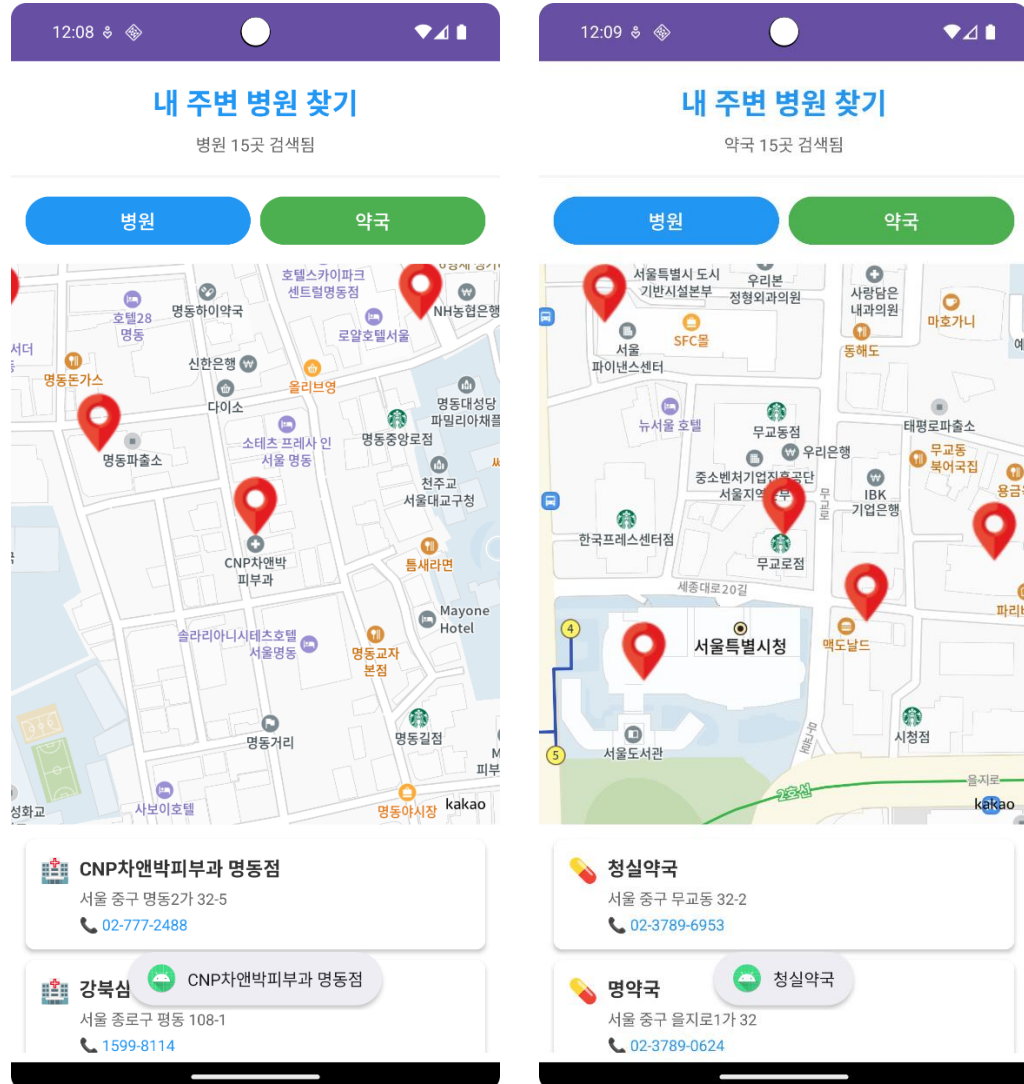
12:08

내 주변 병원 찾기

병원 15곳 검색됨

병원

약국

호텔스카이파크 센트럴명동점

NH농협은행

호텔28 명동

명동하이약국

로얄호텔서울

서더

명동돈가스

신한은행

올리브영

다이소

명동대성당 파밀리아채플

소테츠 프레사 인 서울 명동

명동중앙로점

명동파출소

천주교 서울대교구청

CNP차앤박 피부과

틈새라면

Mayone Hotel

솔라리아니시테츠호텔 서울명동

명동교자 본점

명동거리

명동길점

피부

성화교

사보이호텔

명동야시장

kakao

CNP차앤박피부과 명동점

서울 중구 명동2가 32-5

02-777-2488

강북삼

CNP차앤박피부과 명동점

서울 종로구 평동 108-1

1599-8114

12:09

내 주변 병원 찾기

약국 15곳 검색됨

병원

약국

서울특별시 도시 기반시설본부

우리본 정형외과의원

사랑담은 내과의원

마호가니

SFC몰

서울 파이낸스센터

동해도

뉴서울 호텔

무교동점

태평로파출소

우리은행

무교동 북어국집

중소벤처기업진흥공단 서울지역본부

IBK 기업은행

용금

한국프레스센터점

무교로점

세종대로20길

파리바

4

서울특별시청

맥도날드

서울도서관

5

시청점

2호선

을지로

kakao

청실약국

서울 중구 무교동 32-2

02-3789-6953

명약국

청실약국

서울 중구 을지로1가 32

02-3789-0624